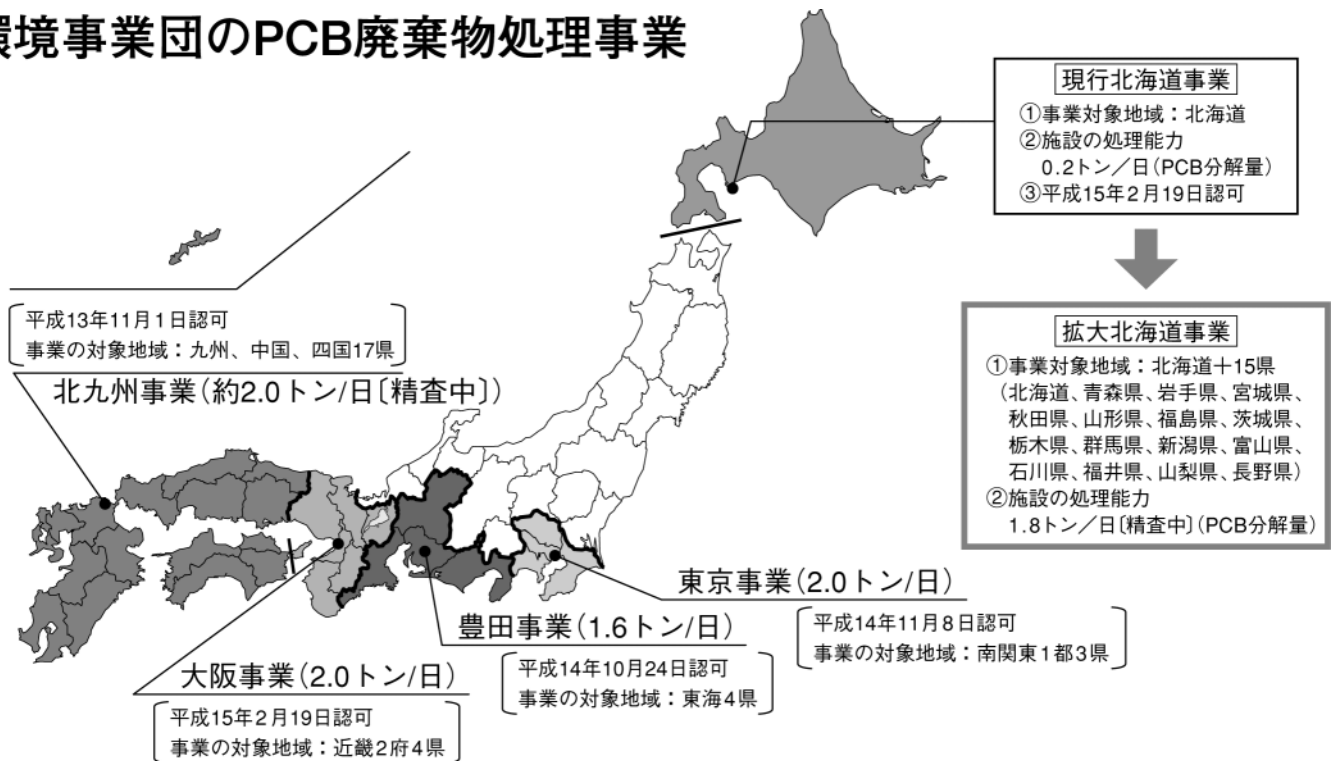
環境事業団のPCB廃棄物処理事業

現行北海道事業
①事業対象地域：北海道
②施設の処理能力
0.2トン／日（PCB分解量）
③平成15年2月19日認可

拡大北海道事業
①事業対象地域：北海道＋15県
（北海道、青森県、岩手県、宮城県、秋田県、山形県、福島県、茨城県、栃木県、群馬県、新潟県、富山県、石川県、福井県、山梨県、長野県）
②施設の処理能力
1.8トン／日〔精査中〕（PCB分解量）

平成13年11月1日認可
事業の対象地域：九州、中国、四国17県
北九州事業（約2.0トン/日〔精査中〕）

東京事業（2.0トン/日）
平成14年11月8日認可
事業の対象地域：南関東1都3県

豊田事業（1.6トン/日）
平成14年10月24日認可
事業の対象地域：東海4県

大阪事業（2.0トン/日）
平成15年2月19日認可
事業の対象地域：近畿2府4県